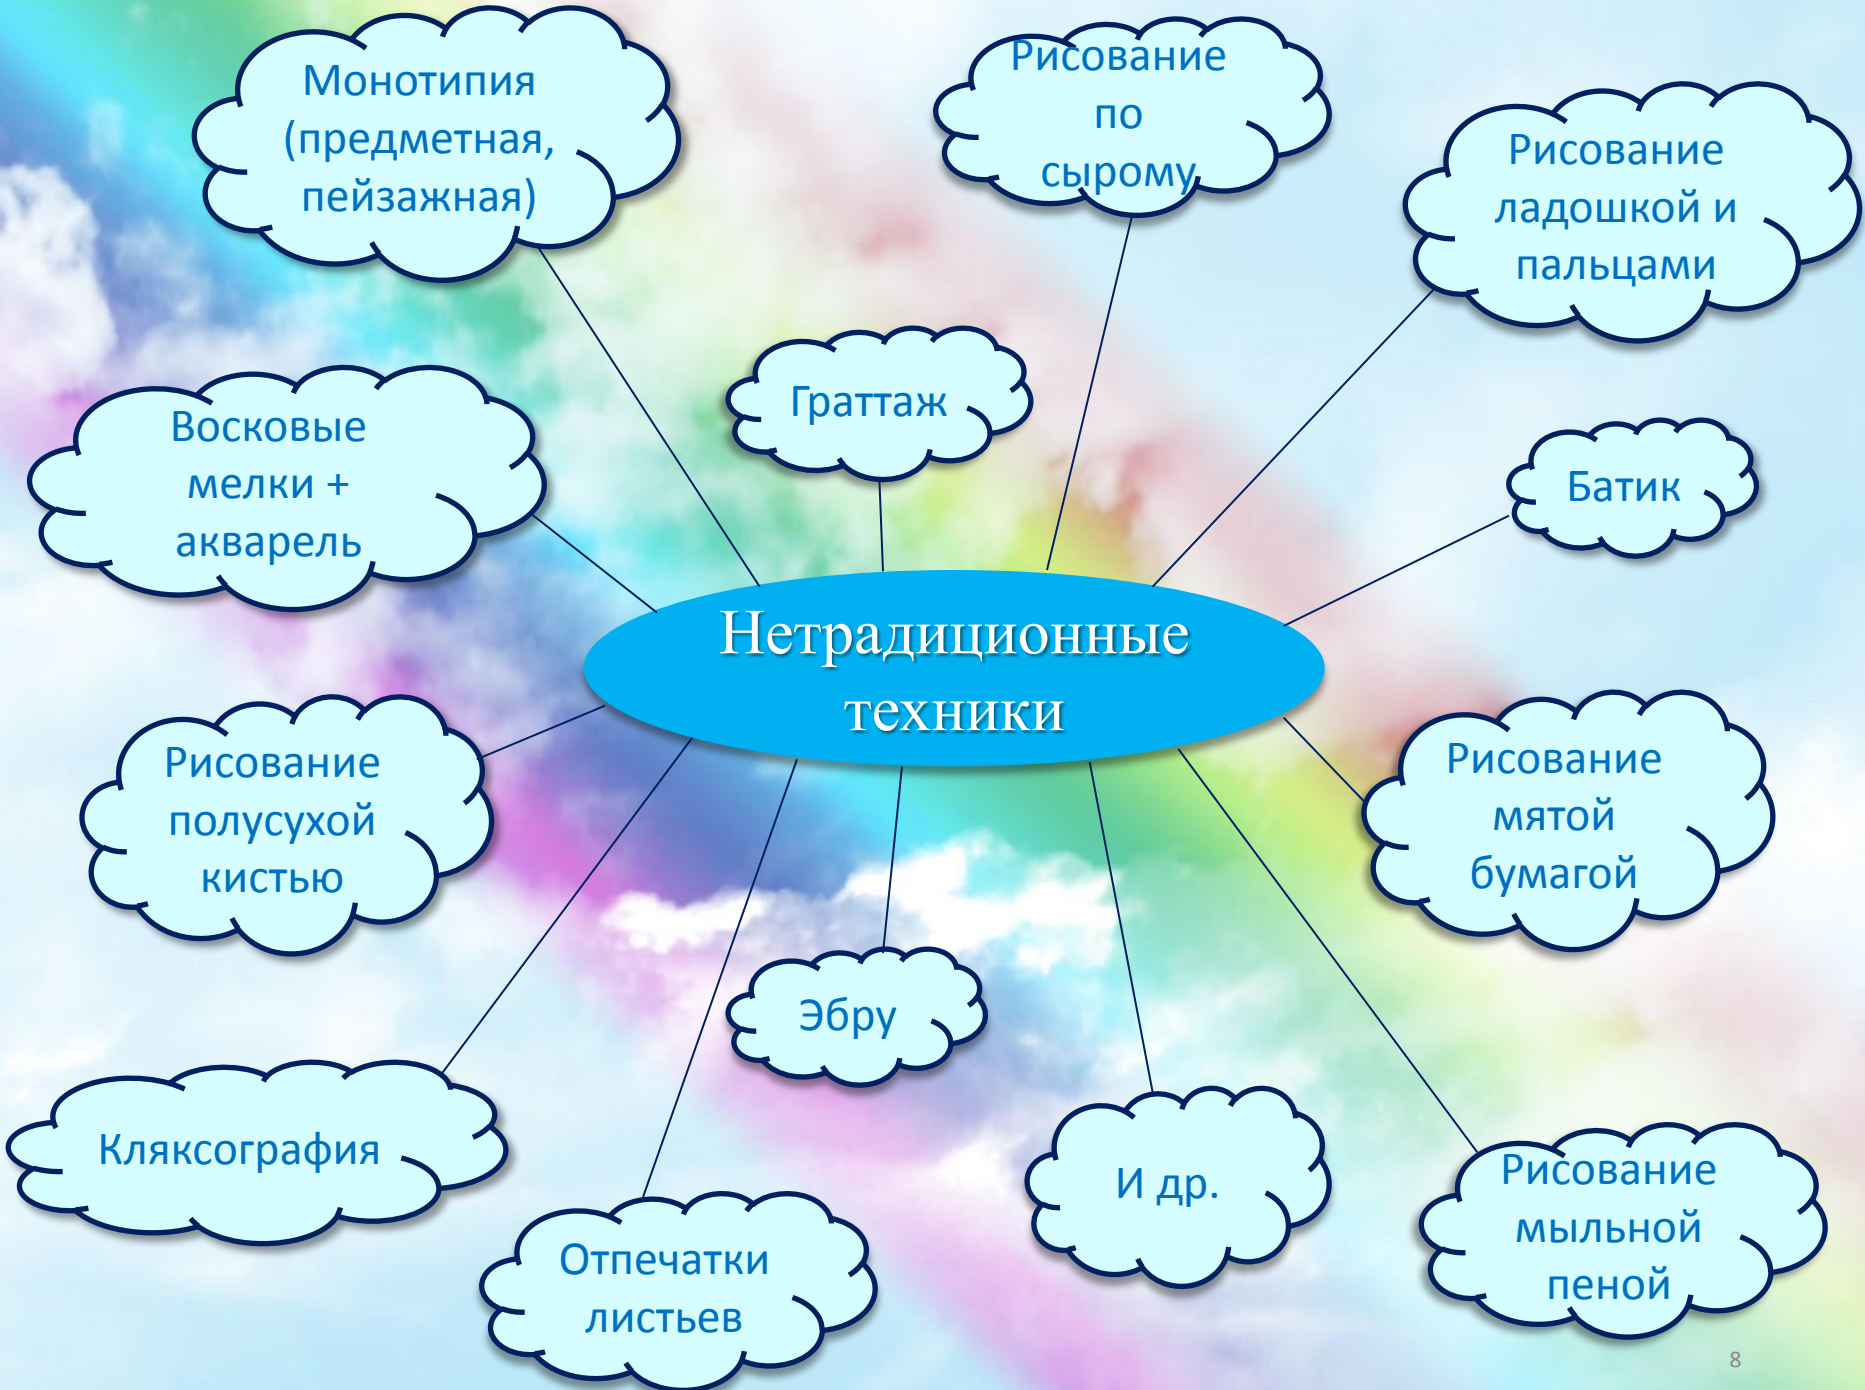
Монотипия (предметная, пейзажная)

Рисование по сырому

Рисование ладошкой и пальцами

Граттаж

Восковые мелки + акварель

Батик

Нетрадиционные техники

Рисование полусухой кистью

Рисование мятой бумагой

Эбру

Кляксография

И др.

Рисование мыльной пеной

Отпечатки листьев

8